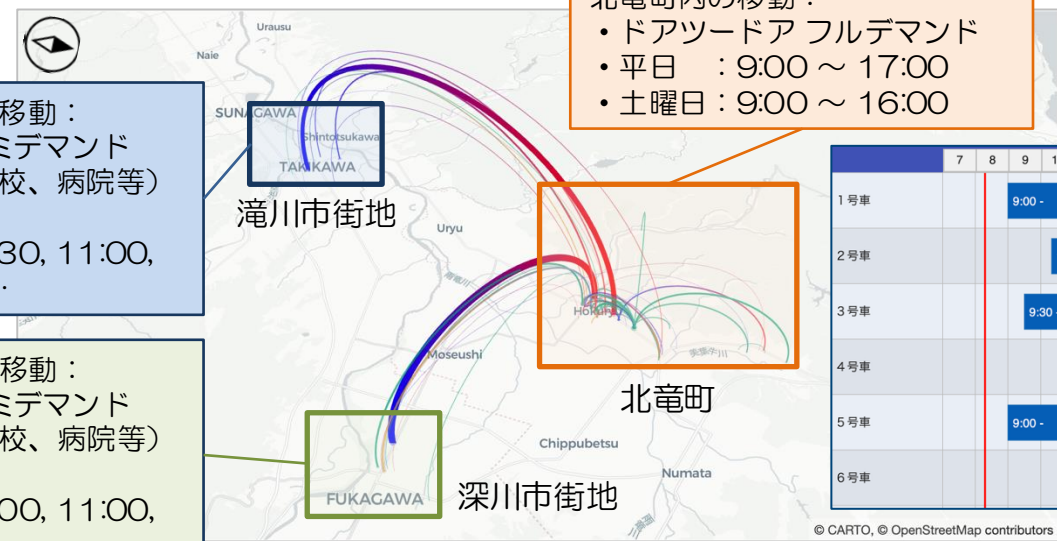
北竜町内の移動：
・ドアツードア フルデマンド
・平日　：9:00 ～ 17:00
・土曜日：9:00 ～ 16:00

移動：
ミデマンド
校、病院等）
30, 11:00,

移動：
ミデマンド
校、病院等）
00, 11:00,

Urausu
Naie
SUNAGAWA
Shintotsukawa
TAKIKAWA
滝川市街地
Uryu
Hokuryu
北竜町
Moseushi
FUKAGAWA
深川市街地
Chippubetsu
Numata

|  | 7 | 8 | 9 | 1 |
|---|---|---|---|---|
| 1号車 |  |  | 9:00 - |  |
| 2号車 |  |  |  |  |
| 3号車 |  |  | 9:30 |  |
| 4号車 |  |  |  |  |
| 5号車 |  |  | 9:00 - |  |
| 6号車 |  |  |  |  |

© CARTO, © OpenStreetMap contributors